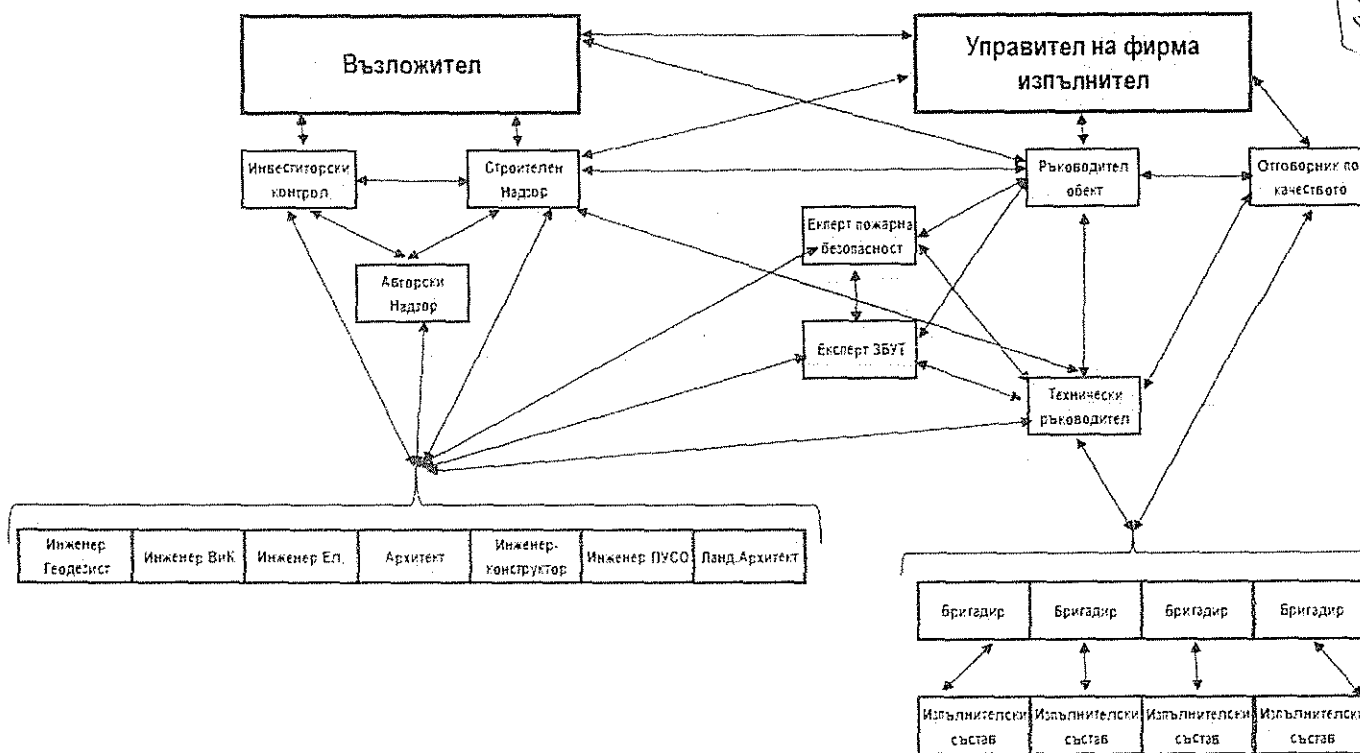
Възложител

Управител на фирма изпълнител

Инвеститорски контрол

Строителен Надзор

Ръководител обект

Отговорник по качеството

Експерт пожарна безопасност

Авторски Надзор

Експерт ЗБУТ

Технически ръководител

| Инженер Геодезист | Инженер ВиК | Инженер Ел. | Архитект | Инженер-конструктор | Инженер ПУСО | Ланд.Архитект |
|---|---|---|---|---|---|---|

| Бригадир | Бригадир | Бригадир | Бригадир |
|---|---|---|---|
| Изпълнителски състав | Изпълнителски състав | Изпълнителски състав | Изпълнителски състав |